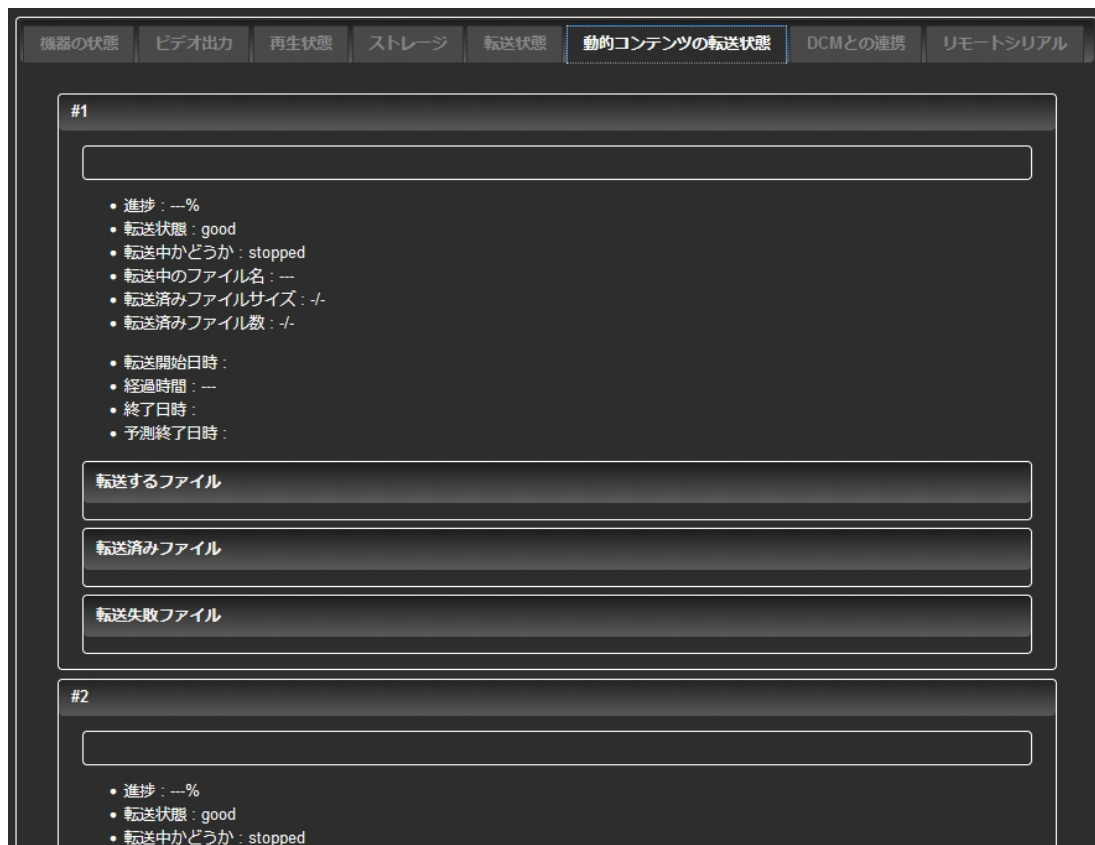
機器の状態 ビデオ出力 再生状態 ストレージ 転送状態 動的コンテンツの転送状態 DCMとの連携 リモートシリアル

#1

- 進捗 : ---%
- 転送状態 : good
- 転送中かどうか : stopped
- 転送中のファイル名 : ---
- 転送済みファイルサイズ : -/-
- 転送済みファイル数 : -/-

- 転送開始日時 :
- 経過時間 : ---
- 終了日時 :
- 予測終了日時 :

転送するファイル

転送済みファイル

転送失敗ファイル

#2

- 進捗 : ---%
- 転送状態 : good
- 転送中かどうか : stopped